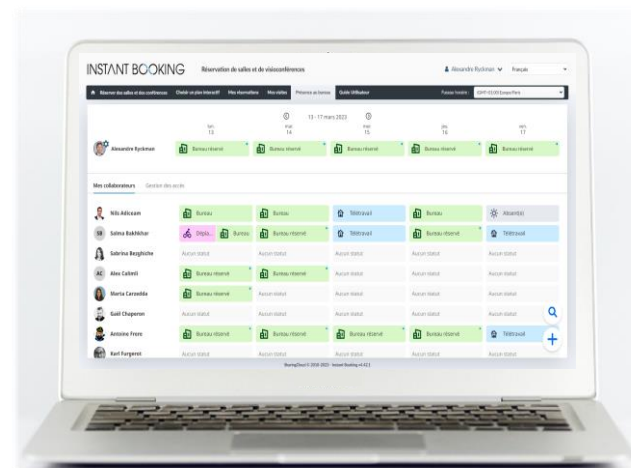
INSTANT BOOKING Réservation de salles et de visioconférences

Alexandre Ryckman Français

Réserver des salles et des conférences Choisir un plan interactif Mes réservations Mes visites Présence au bureau Guide Utilisateur Fuseau horaire : (GMT+01:00) Europe/Paris

13 - 17 mars 2023

lun. 13 | mar. 14 | mer. 15 | jeu. 16 | ven. 17

Alexandre Ryckman | Bureau réservé | Bureau réservé | Bureau réservé | Bureau réservé | Bureau réservé

Mes collaborateurs Gestion des accès

| | | | | | |
|---|---|---|---|---|---|
| Nils Adiceam | Bureau | Bureau | Télétravail | Bureau | Absent(e) |
| Salma Bakhkhar | Dépla... Bureau | Bureau réservé | Télétravail | Bureau réservé | Télétravail |
| Sabrina Berghiche | Aucun statut | Aucun statut | Aucun statut | Aucun statut | Aucun statut |
| Alex Calmit | Bureau réservé | Bureau réservé | Aucun statut | Aucun statut | Aucun statut |
| Marta Carzedda | Bureau réservé | Aucun statut | Aucun statut | Aucun statut | Aucun statut |
| Gaël Chaperon | Aucun statut | Aucun statut | Aucun statut | Aucun statut | Aucun statut |
| Antoine Frere | Bureau réservé | Bureau réservé | Bureau réservé | Bureau réservé | Télétravail |
| Karl Furgerot | Aucun statut | Aucun statut | Aucun statut | Aucun statut | Aucun statut |

BookingCloud © 2018-2023 · Instant Booking v4.42.1